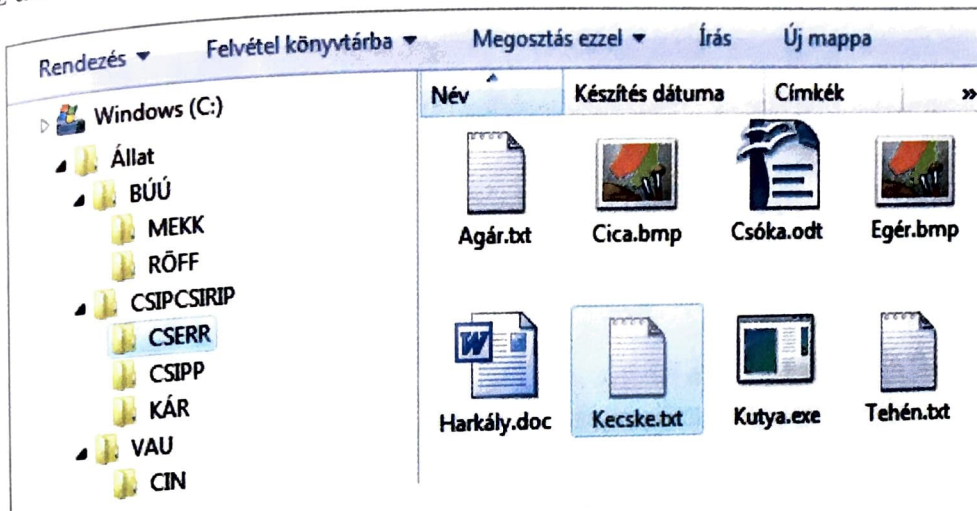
Rendezés ▾ Felvétel könyvtárba ▾ Megosztás ezzel ▾ Írás Új mappa

Windows (C:)
Állat
BÚÚ
MEKK
RÖFF
CSIPCSIRIP
CSERR
CSIPP
KÁR
VAU
CIN

| Név | Készítés dátuma | Címkék | » |
|---|---|---|---|

Agár.txt Cica.bmp Csóka.odt Egér.bmp

Harkály.doc Kecske.txt Kutya.exe Tehén.txt